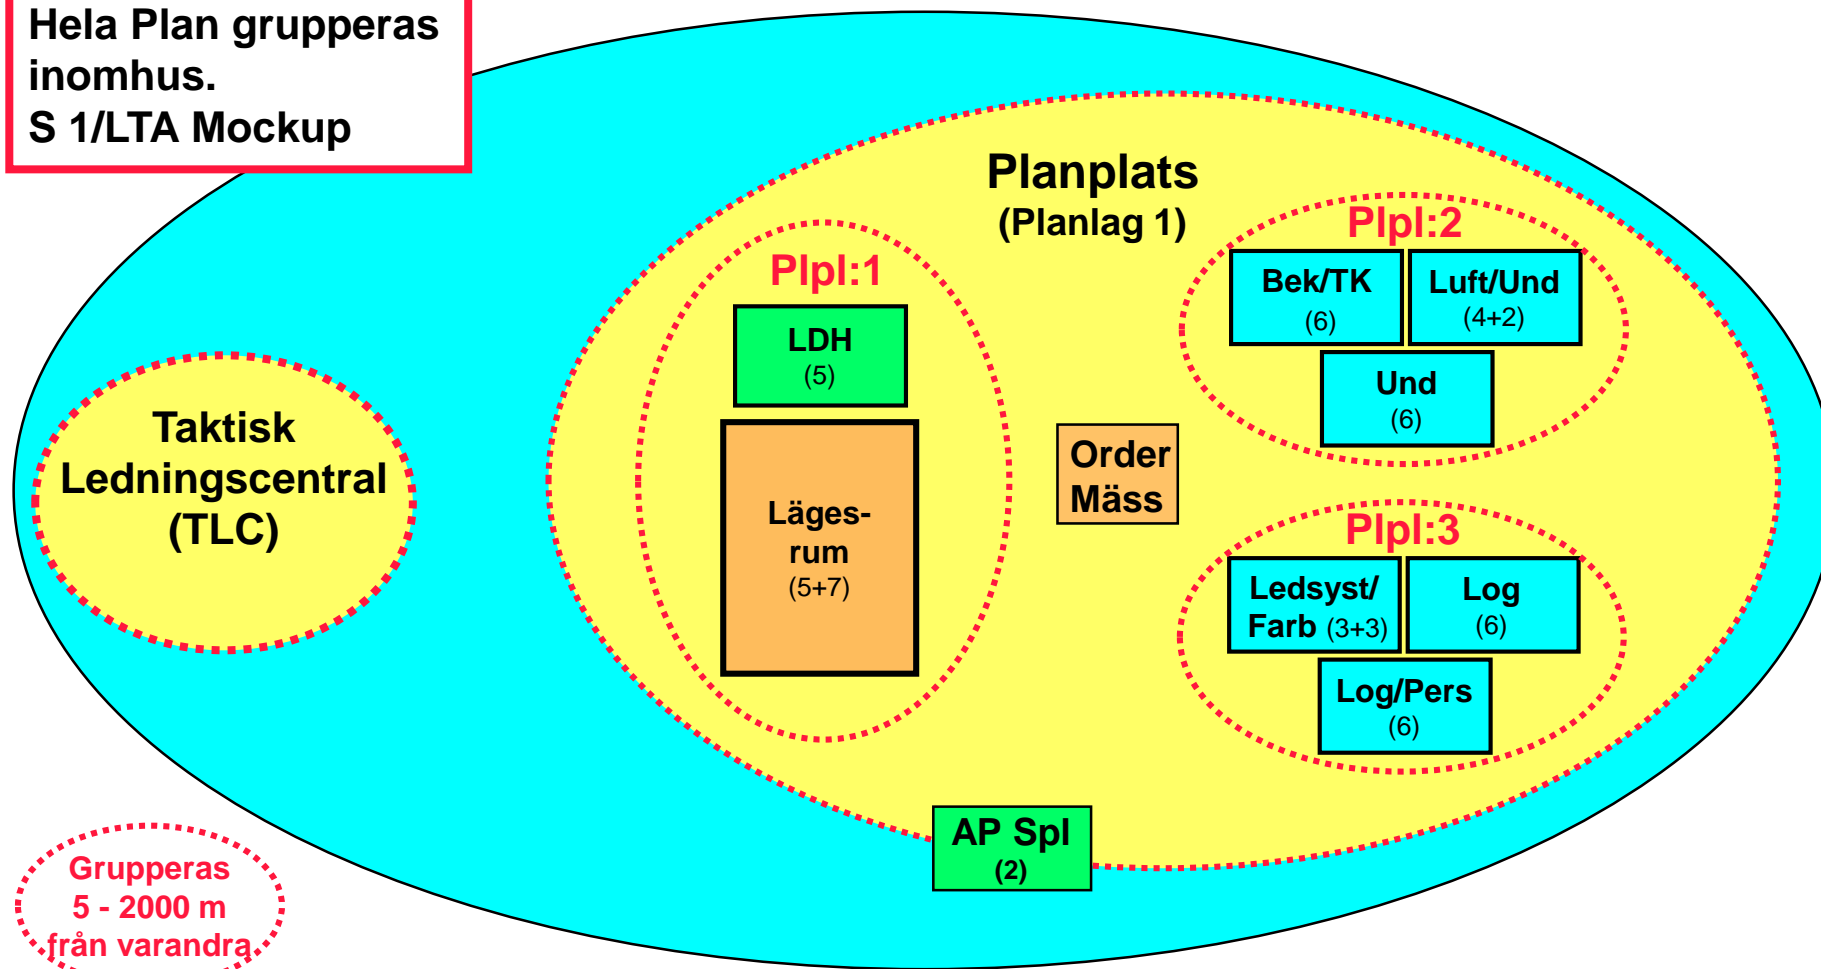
Hela Plan grupperas inomhus.
S 1/LTA Mockup

Taktisk Ledningscentral (TLC)

Planplats
(Planlag 1)

Plpl:1

LDH
(5)

Läges-
rum
(5+7)

Order
Mäss

Plpl:2

Bek/TK
(6)

Luft/Und
(4+2)

Und
(6)

Plpl:3

Ledsyst/
Farb (3+3)

Log
(6)

Log/Pers
(6)

AP Spl
(2)

Grupperas
5 - 2000 m
från varandra